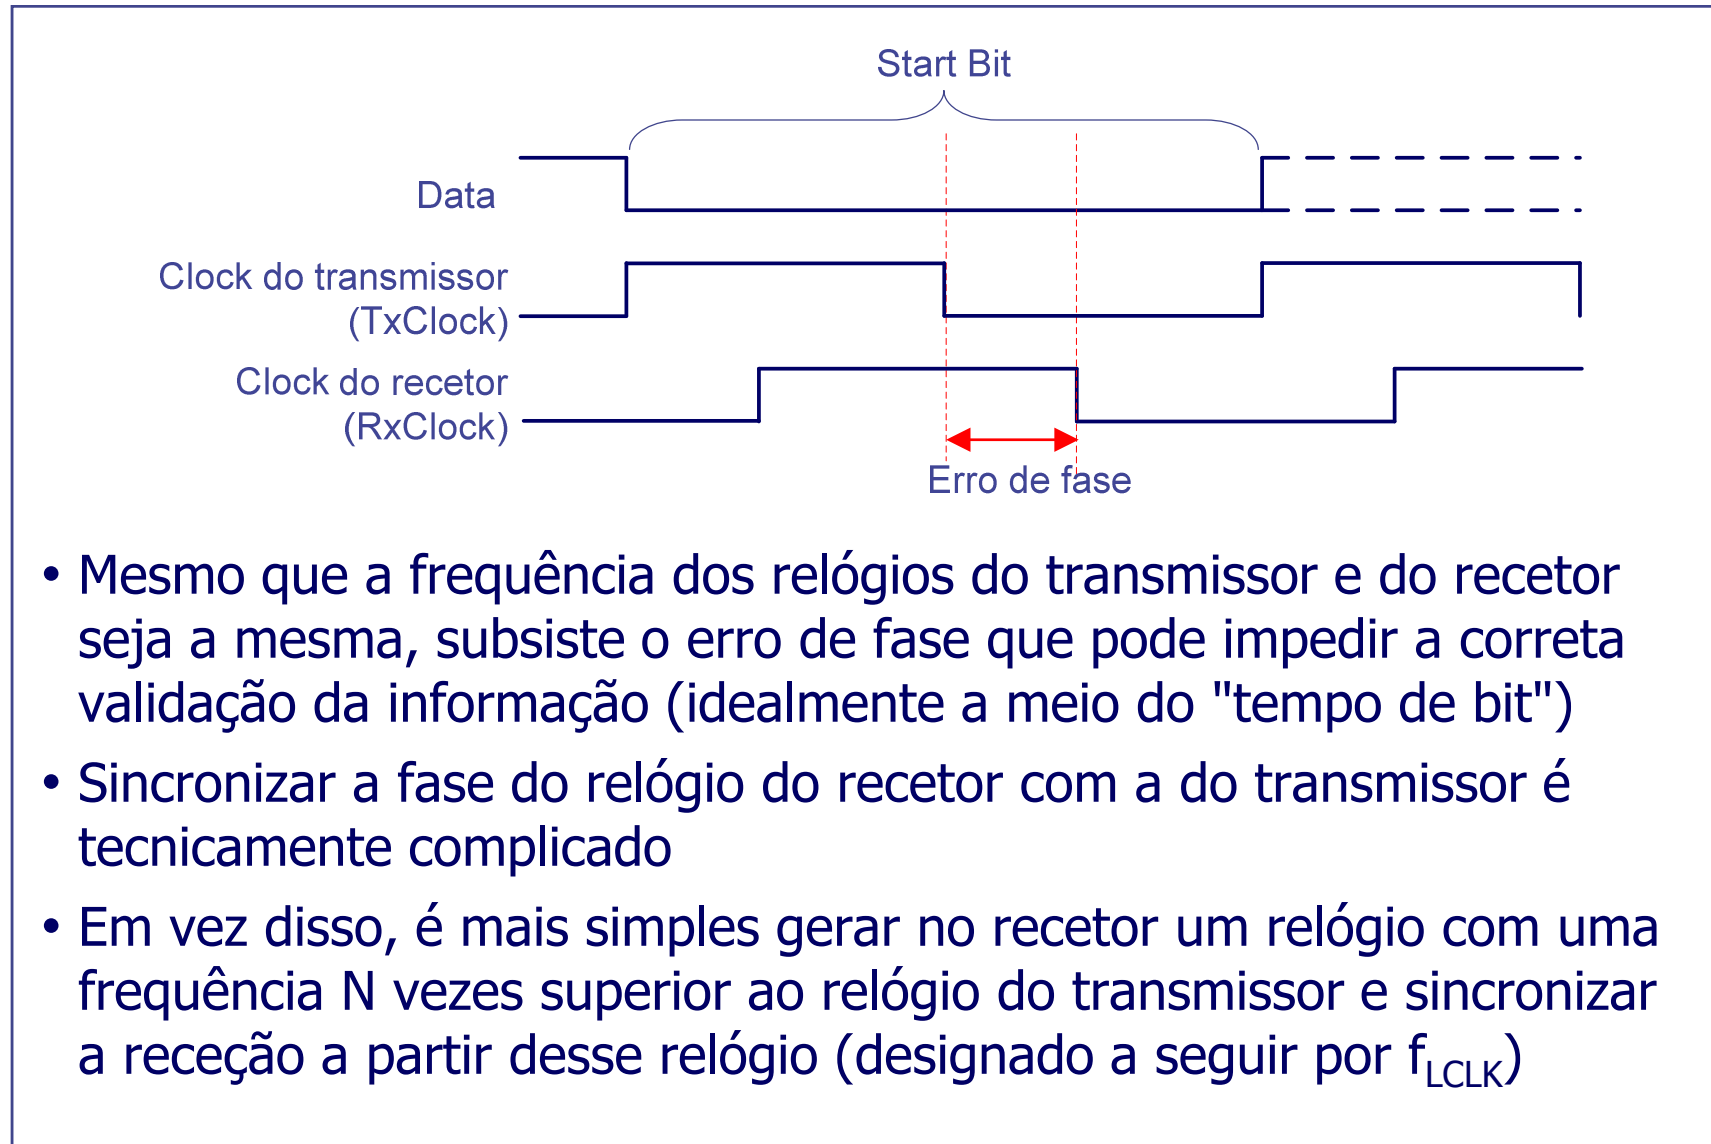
Start Bit

Data

Clock do transmissor (TxClock)

Clock do recetor (RxClock)

Erro de fase

• Mesmo que a frequência dos relógios do transmissor e do recetor seja a mesma, subsiste o erro de fase que pode impedir a correta validação da informação (idealmente a meio do "tempo de bit")

• Sincronizar a fase do relógio do recetor com a do transmissor é tecnicamente complicado

• Em vez disso, é mais simples gerar no recetor um relógio com uma frequência N vezes superior ao relógio do transmissor e sincronizar a receção a partir desse relógio (designado a seguir por $f_{LCLK}$)